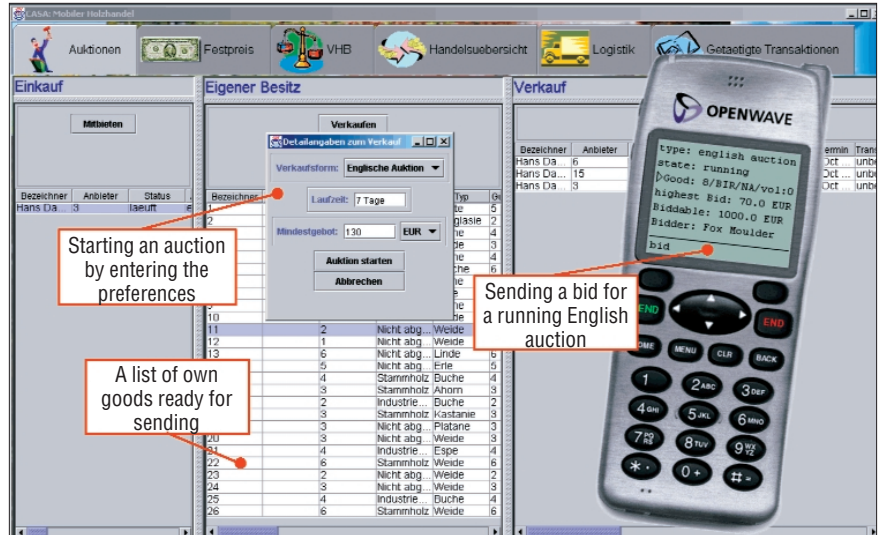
CASA: Mobiler Holzhandel

Auktionen | Festpreis | VHB | Handelsuebersicht | Logistik | Getaetigte Transaktionen

Einkauf

Mitbieten

| Bezeichner | Anbieter | Status |
|---|---|---|
| Hans Da... | 3 | laeuft |

Eigener Besitz

Verkaufen

Detailangaben zum Verkauf

Verkaufsform: Englische Auktion

Laufzeit: 7 Tage

Mindestgebot: 130 EUR

Auktion starten

Abbrechen

| Bezeichner | | | Typ | G |
|---|---|---|---|---|
| 11 | 2 | Nicht abg... | Weide | |
| 12 | 1 | Nicht abg... | Weide | |
| 13 | 6 | Nicht abg... | Linde | 6 |
| | 5 | Nicht abg... | Erle | 5 |
| | 4 | Stammholz | Buche | 4 |
| | 3 | Stammholz | Ahorn | 3 |
| | 2 | Industrie... | Buche | 2 |
| | 3 | Stammholz | Kastanie | 3 |
| | 3 | Nicht abg... | Platane | 3 |
| 20 | 3 | Nicht abg... | Weide | 3 |
| 21 | 4 | Industrie... | Espe | 4 |
| 22 | 6 | Stammholz | Weide | 6 |
| 23 | 2 | Nicht abg... | Weide | 2 |
| 24 | 3 | Nicht abg... | Weide | 3 |
| 25 | 4 | Industrie... | Buche | 4 |
| 26 | 6 | Stammholz | Weide | 6 |

Verkauf

| Bezeichner | Anbieter | Termin | Trans |
|---|---|---|---|
| Hans Da... | 6 | Oct ... | unbe |
| Hans Da... | 15 | Oct ... | unbe |
| Hans Da... | 3 | Oct ... | unbe |

Starting an auction by entering the preferences

A list of own goods ready for sending

Sending a bid for a running English auction

OPENWAVE

type: english auction
state: running
Good: 8/BIR/NA/vol:0
highest Bid: 70.0 EUR
Biddable: 1000.0 EUR
Bidder: Fox Moulder
bid

SEND END MENU CLR BACK HOME
1 2ABC 3DEF 4GHI 5JKL 6MNO 7PQRS 8TUV 9WXYZ * 0+ #